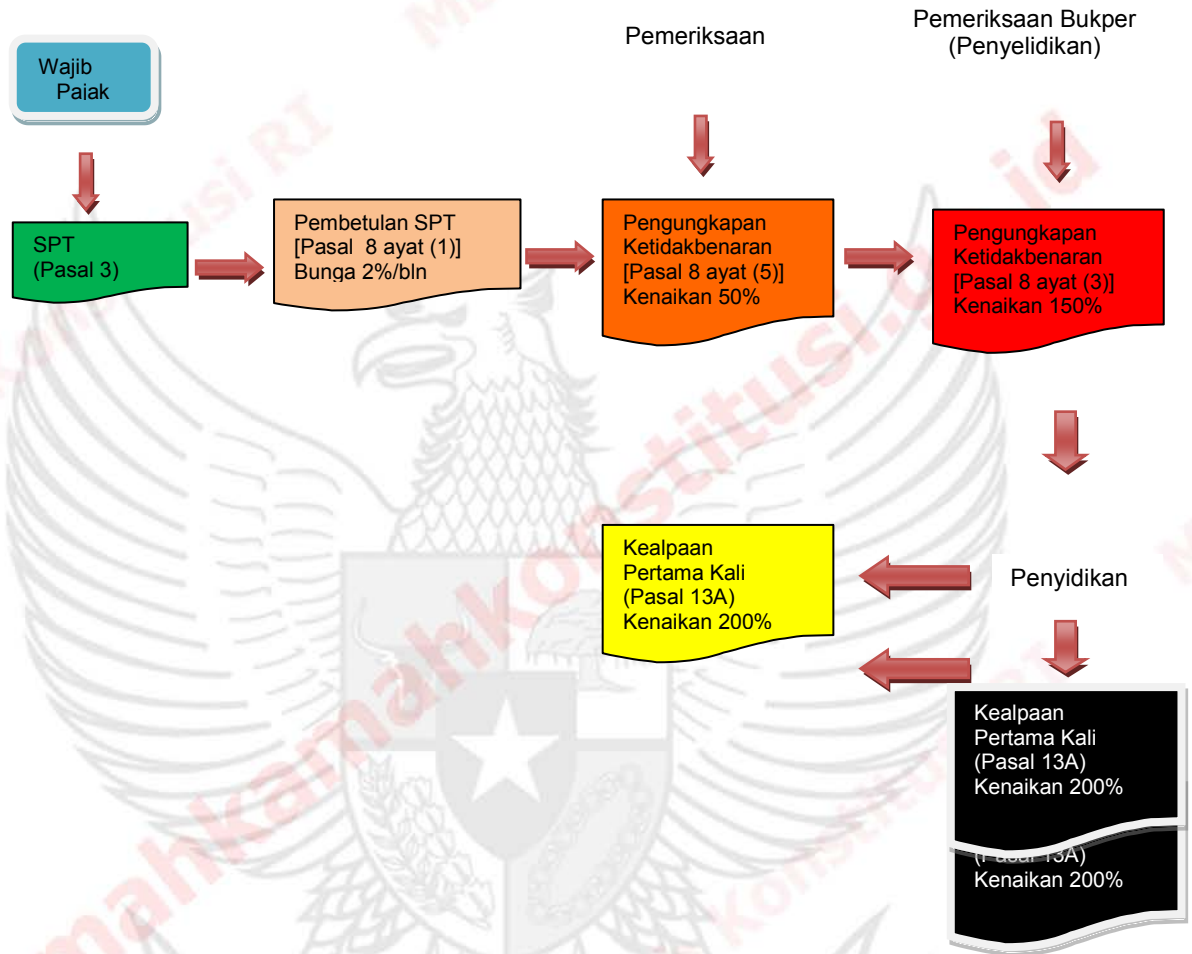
Wajib Paiak

Pemeriksaan

Pemeriksaan Bukper (Penyelidikan)

SPT (Pasal 3)

Pembetulan SPT [Pasal 8 ayat (1)] Bunga 2%/bln

Pengungkapan Ketidakbenaran [Pasal 8 ayat (5)] Kenaikan 50%

Pengungkapan Ketidakbenaran [Pasal 8 ayat (3)] Kenaikan 150%

Kealpaan Pertama Kali (Pasal 13A) Kenaikan 200%

Penyidikan

Kealpaan Pertama Kali (Pasal 13A) Kenaikan 200%

(Pasal 13A) Kenaikan 200%

mahkamahkonstitusi.go.id